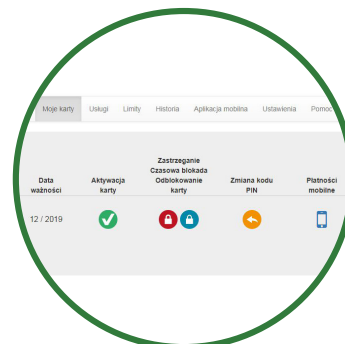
Moje karty Usługi Limity Historia Aplikacja mobilna Ustawienia Pomoc

| Data ważności | Aktywacja karty | Zastrzeganie Czasowa blokada Odblokowanie karty | Zmiana kodu PIN | Płatności mobilne |
|---|---|---|---|---|
| 12 / 2019 | | | | |